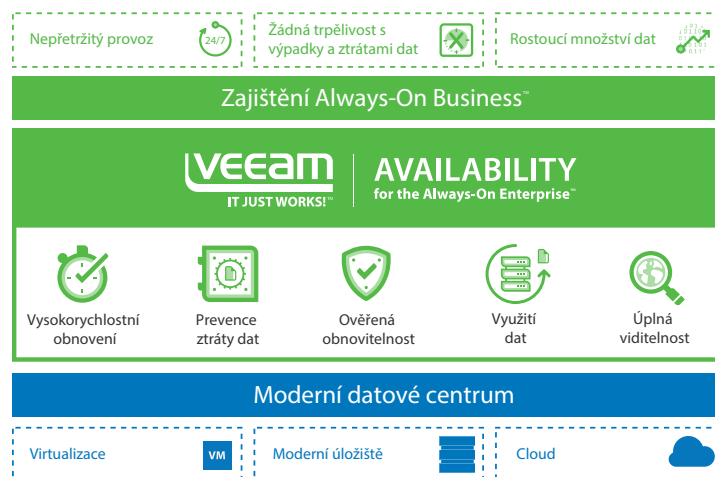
Nepřetržitý provoz 24/7

Žádná trpělivost s výpadky a ztrátami dat

Rostoucí množství dat

Zajištění Always-On Business™

VEEAM IT JUST WORKS!™

AVAILABILITY for the Always-On Enterprise™

Vysokorychlostní obnovení

Prevence ztráty dat

Ověřená obnovitelnost

Využití dat

Úplná viditelnost

Moderní datové centrum

Virtualizace VM

Moderní úložiště

Cloud